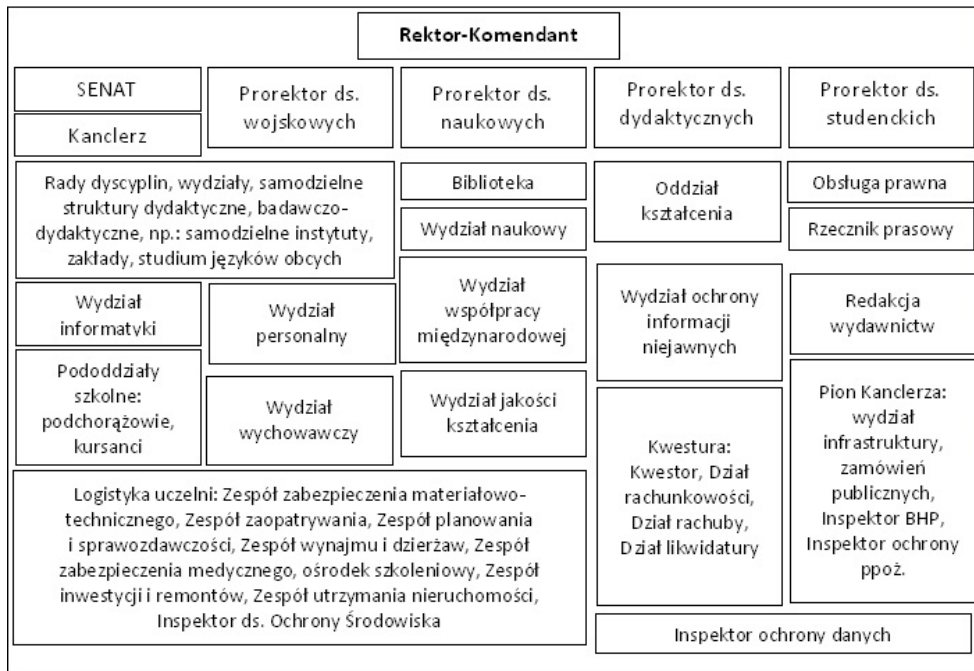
Rektor-Komendant

SENAT

Kanclerz

Prorektor ds. wojskowych

Prorektor ds. naukowych

Prorektor ds. dydaktycznych

Prorektor ds. studenckich

Rady dyscyplin, wydziały, samodzielne struktury dydaktyczne, badawczo-dydaktyczne, np.: samodzielne instytuty, zakłady, studium języków obcych

Biblioteka

Wydział naukowy

Oddział kształcenia

Obsługa prawna

Rzecznik prasowy

Wydział informatyki

Wydział personalny

Wydział współpracy międzynarodowej

Wydział ochrony informacji niejawnych

Redakcja wydawnictw

Pododdziały szkolne: podchorążowie, kursanci

Wydział wychowawczy

Wydział jakości kształcenia

Kwestura: Kwestor, Dział rachunkowości, Dział rachuby, Dział likwidatury

Pion Kanclerza: wydział infrastruktury, zamówień publicznych, Inspektor BHP, Inspektor ochrony ppoż.

Logistyka uczelni: Zespół zabezpieczenia materiałowo-technicznego, Zespół zaopatrywania, Zespół planowania i sprawozdawczości, Zespół wynajmu i dzierżaw, Zespół zabezpieczenia medycznego, ośrodek szkoleniowy, Zespół inwestycji i remontów, Zespół utrzymania nieruchomości, Inspektor ds. Ochrony Środowiska

Inspektor ochrony danych